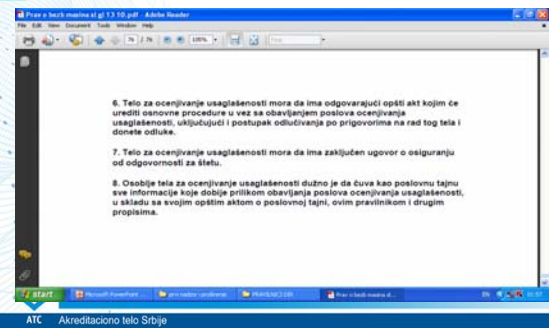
Prav o bezb masina sl gl 1 3 10.pdf - Adobe Reader

File Edit View Document Tools Window Help

76 / 76 100%

Find

6. Telo za ocenjivanje usaglašenosti mora da ima odgovarajući opšti akt kojim će urediti osnovne procedure u vez sa obavljanjem poslova ocenjivanja usaglašenosti, uključujući i postupak odlučivanja po prigovorima na rad tog tela i donete odluke.

7. Telo za ocenjivanje usaglašenosti mora da ima zaključen ugovor o osiguranju od odgovornosti za štetu.

8. Osoblje tela za ocenjivanje usaglašenosti dužno je da čuva kao poslovnu tajnu sve informacije koje dobije prilikom obavljanja poslova ocenjivanja usaglašenosti, u skladu sa svojim opštim aktom o poslovnoj tajni, ovim pravilnikom i drugim propisima.

start Microsoft PowerPoint ... pro nadzor i probrana PRAVILNICI ERI Prav o bezb masina sl... EN 11:57

ATC Akreditaciono telo Srbije